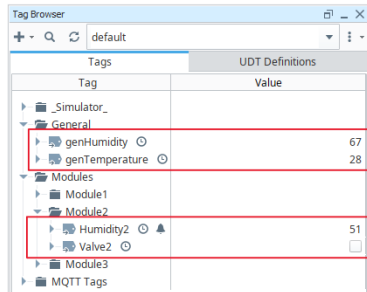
Tag Browser

default

| Tags | UDT Definitions |
|---|---|

| Tag | Value |
|---|---|
| _Simulator_ | |
| General | |
| genHumidity | 67 |
| genTemperature | 28 |
| Modules | |
| Module1 | |
| Module2 | |
| Humidity2 | 51 |
| Valve2 | |
| Module3 | |
| MQTT Tags | |